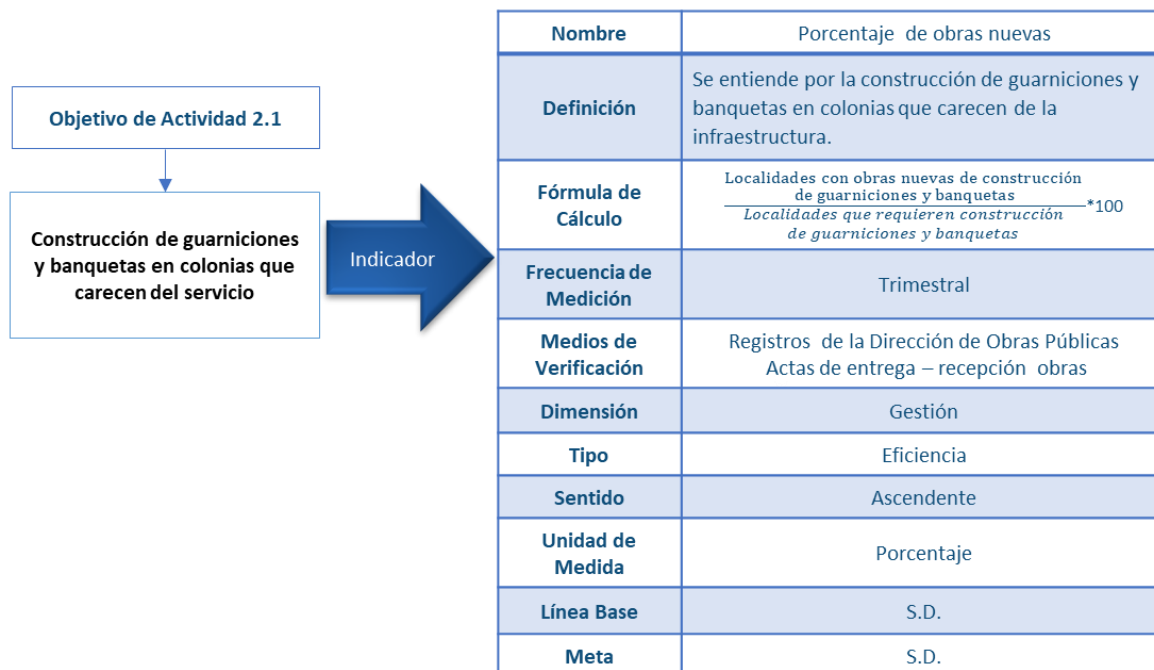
Objetivo de Actividad 2.1

Construcción de guarniciones y banquetas en colonias que carecen del servicio

Indicador

| Nombre | Porcentaje de obras nuevas |
|---|---|
| Definición | Se entiende por la construcción de guarniciones y banquetas en colonias que carecen de la infraestructura. |
| Fórmula de Cálculo | $\frac{\text{Localidades con obras nuevas de construcción de guarniciones y banquetas}}{\text{Localidades que requieren construcción de guarniciones y banquetas}}*100$ |
| Frecuencia de Medición | Trimestral |
| Medios de Verificación | Registros de la Dirección de Obras Públicas Actas de entrega – recepción obras |
| Dimensión | Gestión |
| Tipo | Eficiencia |
| Sentido | Ascendente |
| Unidad de Medida | Porcentaje |
| Línea Base | S.D. |
| Meta | S.D. |